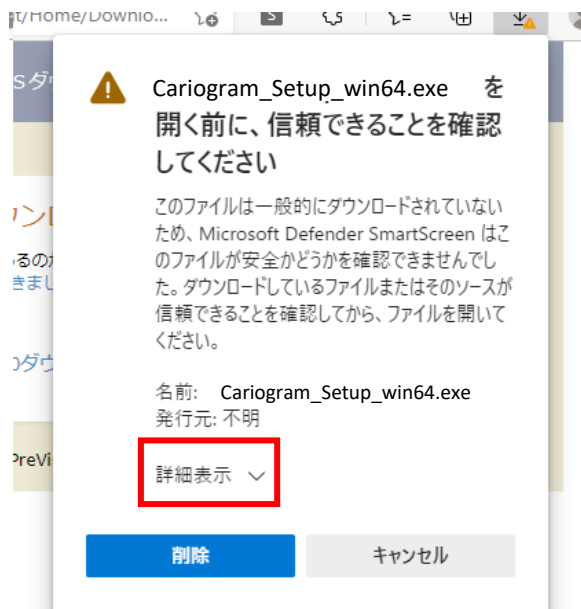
t/Home/Downlo...

sダ

ウンロ

るの
きまし

のダウ

PreVi

Cariogram_Setup_win64.exe を開く前に、信頼できることを確認してください

このファイルは一般的にダウンロードされていないため、Microsoft Defender SmartScreen はこのファイルが安全かどうかを確認できませんでした。ダウンロードしているファイルまたはそのソースが信頼できることを確認してから、ファイルを開いてください。

名前: Cariogram_Setup_win64.exe
発行元: 不明

詳細表示

削除

キャンセル